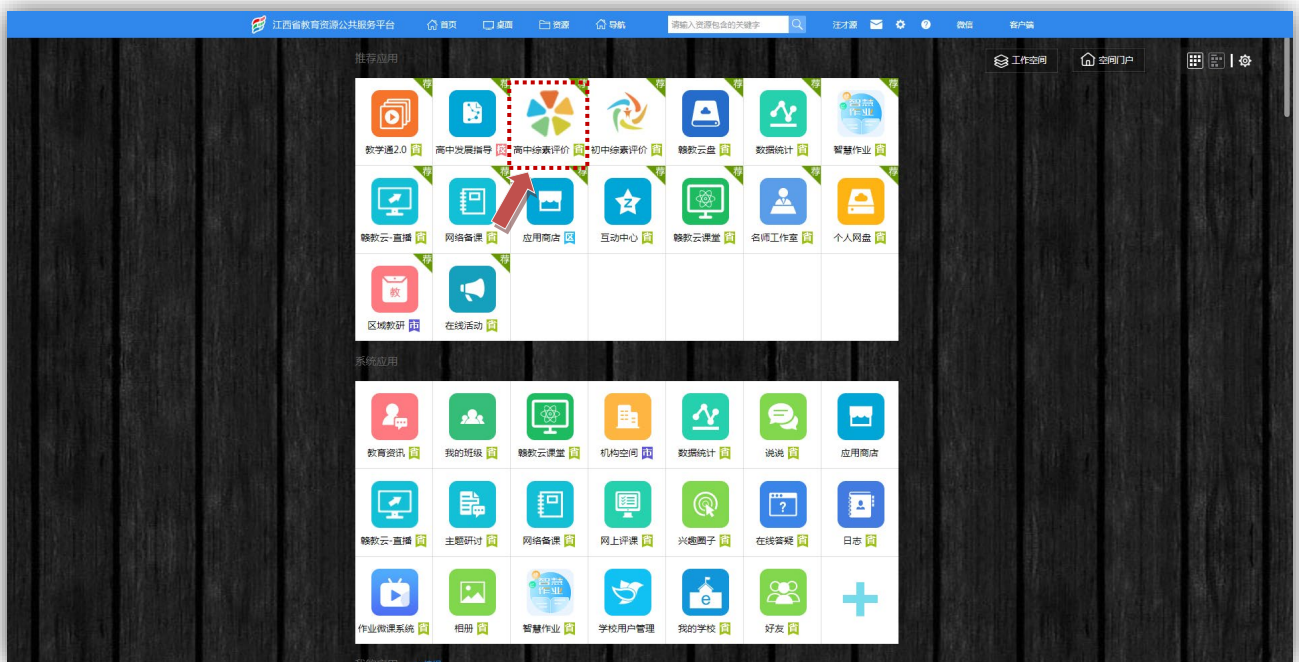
江西省教育资源公共服务平台 首页 桌面 资源 导航 请输入资源包含的关键字 注才源 微信 客户端

推荐应用 工作空间 空间门户

| 数学通2.0 荐 | 高中发展指导 区 荐 | 高中综素评价 省 荐 | 初中综素评价 省 荐 | 赣教云盘 省 荐 | 数据统计 省 荐 | 智慧作业 省 荐 |
|---|---|---|---|---|---|---|
| 赣教云-直播 省 荐 | 网络备课 省 荐 | 应用商店 区 | 互动中心 省 荐 | 赣教云课堂 省 荐 | 名师工作室 省 荐 | 个人网盘 省 荐 |
| 区域教研 市 荐 | 在线活动 省 荐 | | | | | |

系统应用

| 教育资讯 省 | 我的班级 省 | 赣教云课堂 省 | 机构空间 市 | 数据统计 省 | 说说 省 | 应用商店 |
|---|---|---|---|---|---|---|
| 赣教云-直播 省 | 主题研讨 省 | 网络备课 省 | 网上评课 省 | 兴趣圈子 省 | 在线答疑 省 | 日志 省 |
| 作业微课系统 省 | 相册 省 | 智慧作业 省 | 学校用户管理 | 我的学校 省 | 好友 省 | |